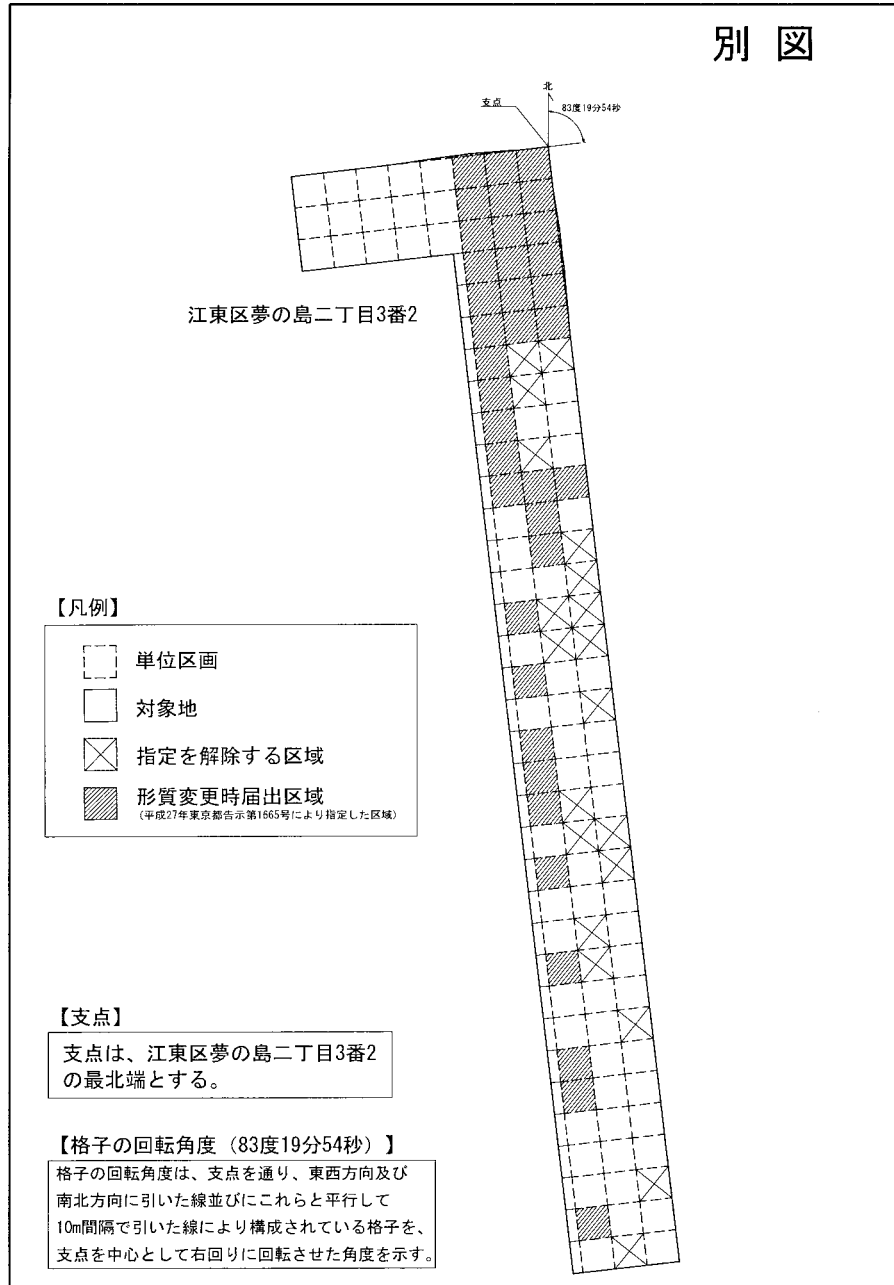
別 図

支点

北

83度19分54秒

江東区夢の島二丁目3番2

【凡例】

単位区画

対象地

指定を解除する区域

形質変更時届出区域
(平成27年東京都告示第1665号により指定した区域)

【支点】

支点は、江東区夢の島二丁目3番2の最北端とする。

【格子の回転角度（83度19分54秒）】

格子の回転角度は、支点を通り、東西方向及び南北方向に引いた線並びにこれらと平行して10m間隔で引いた線により構成されている格子を、支点を中心として右回りに回転させた角度を示す。